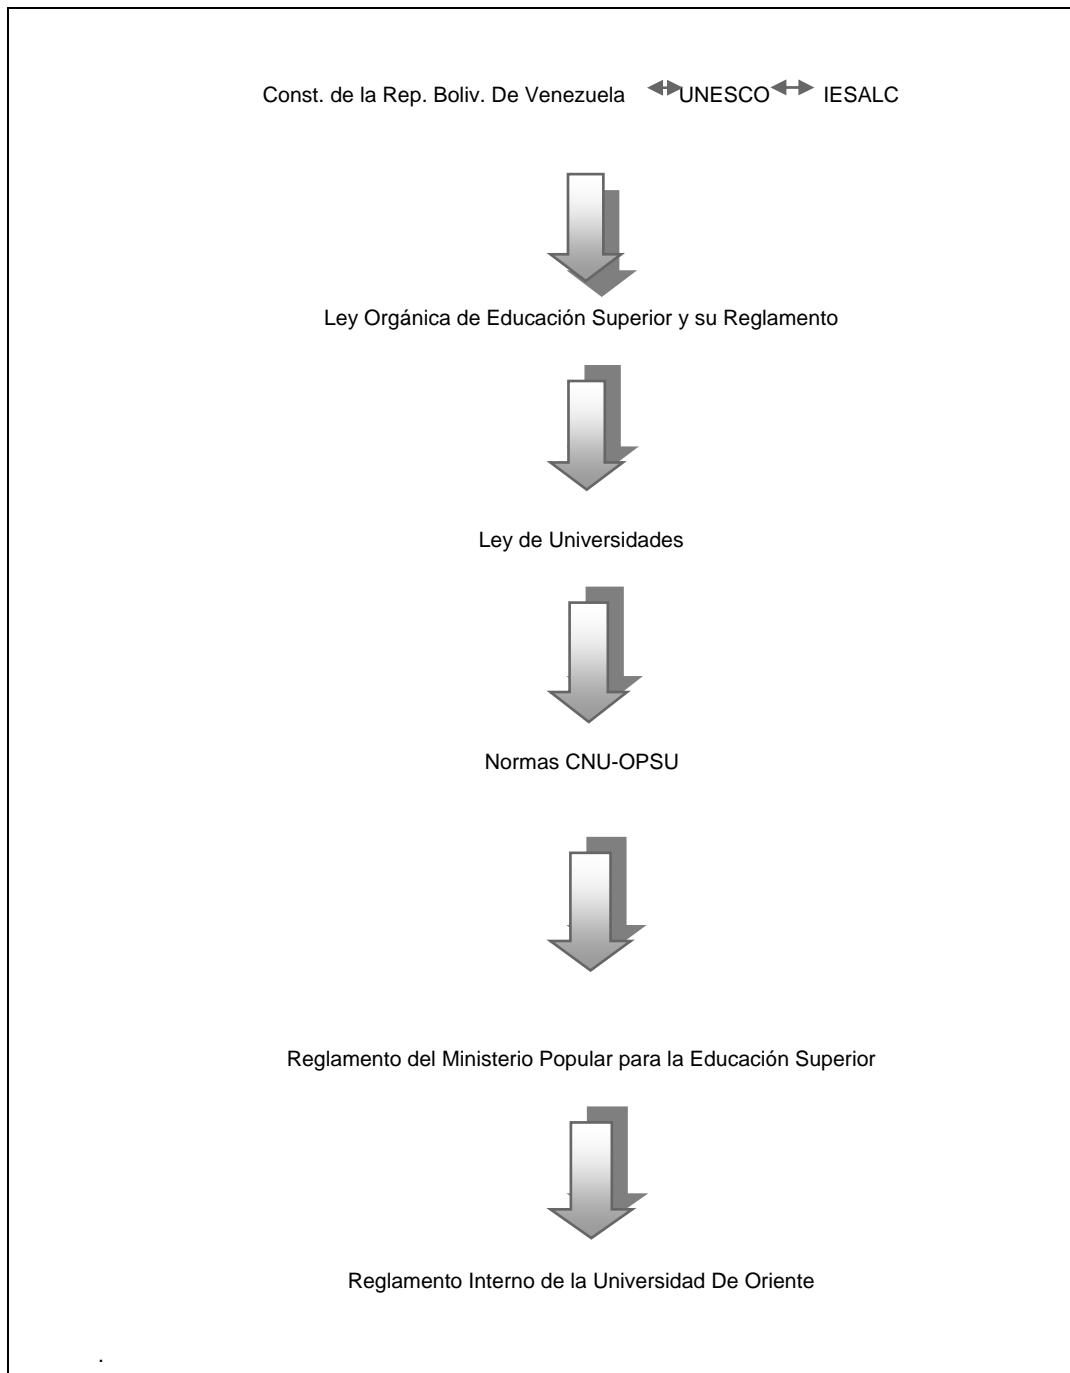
Const. de la Rep. Boliv. De Venezuela UNESCO IESALC

Ley Orgánica de Educación Superior y su Reglamento

Ley de Universidades

Normas CNU-OPSU

Reglamento del Ministerio Popular para la Educación Superior

Reglamento Interno de la Universidad De Oriente

.